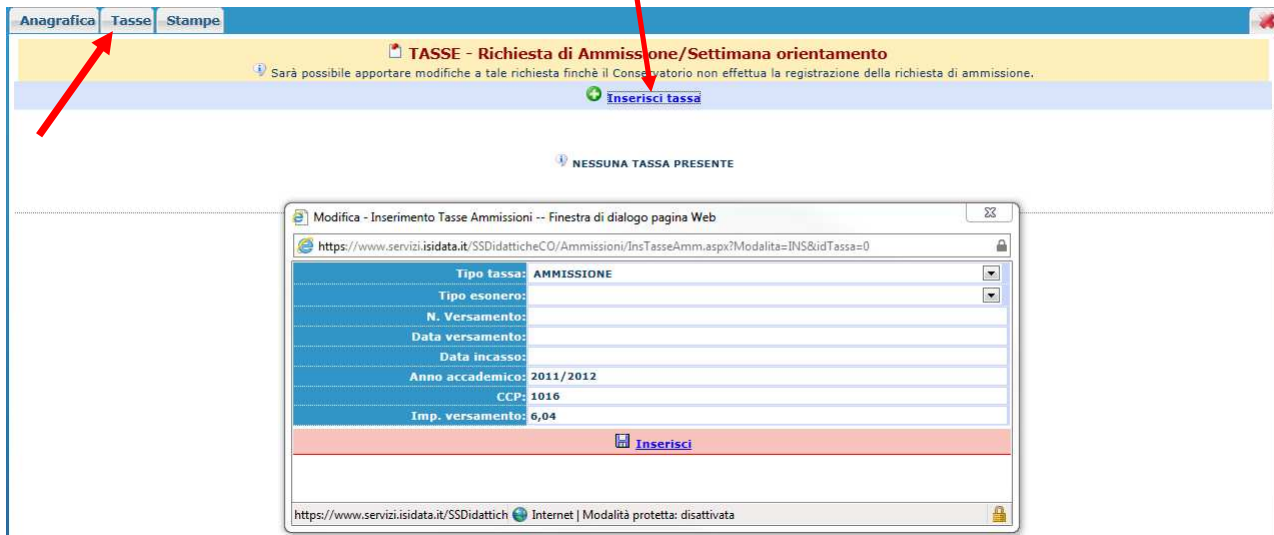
Anagrafica Tasse Stampe

TASSE - Richiesta di Ammissione/Settimana orientamento

Sarà possibile apportare modifiche a tale richiesta finchè il Conservatorio non effettua la registrazione della richiesta di ammissione.

Inserisci tassa

NESSUNA TASSA PRESENTE

Modifica - Inserimento Tasse Ammissioni -- Finestra di dialogo pagina Web

https://www.servizi.isidata.it/SSDidatticheCO/Ammissioni/InsTasseAmm.aspx?Modalita=INS&idTassa=0

| | |
|---|---|
| Tipo tassa: | AMMISSIONE |
| Tipo esonero: | |
| N. Versamento: | |
| Data versamento: | |
| Data incasso: | |
| Anno accademico: | 2011/2012 |
| CCP: | 1016 |
| Imp. versamento: | 6,04 |

Inserisci

https://www.servizi.isidata.it/SSDidattich Internet | Modalità protetta: disattivata